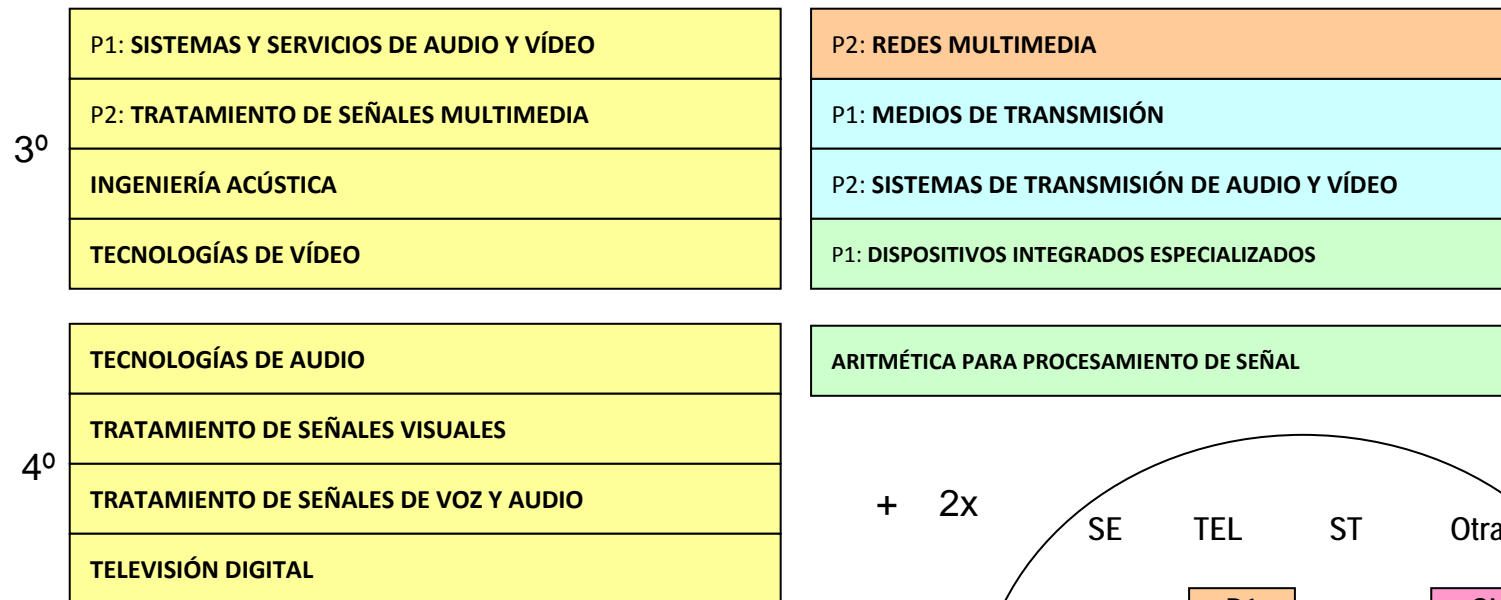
3º

P1: **SISTEMAS Y SERVICIOS DE AUDIO Y VÍDEO**

P2: **TRATAMIENTO DE SEÑALES MULTIMEDIA**

**INGENIERÍA ACÚSTICA**

**TECNOLOGÍAS DE VÍDEO**

P2: **REDES MULTIMEDIA**

P1: **MEDIOS DE TRANSMISIÓN**

P2: **SISTEMAS DE TRANSMISIÓN DE AUDIO Y VÍDEO**

P1: **DISPOSITIVOS INTEGRADOS ESPECIALIZADOS**

4º

**TECNOLOGÍAS DE AUDIO**

**TRATAMIENTO DE SEÑALES VISUALES**

**TRATAMIENTO DE SEÑALES DE VOZ Y AUDIO**

**TELEVISIÓN DIGITAL**

**ARITMÉTICA PARA PROCESAMIENTO DE SEÑAL**

+ 2x

SE TEL ST Otra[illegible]

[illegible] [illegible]